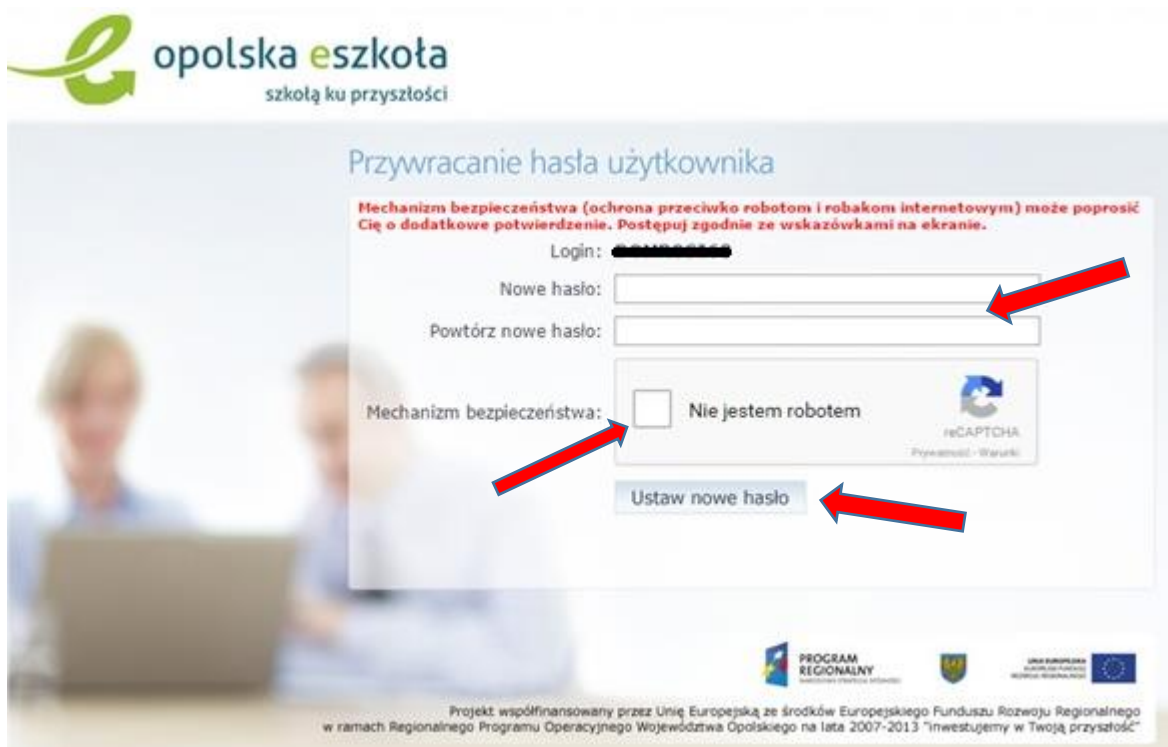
opolska eszkoła
szkołą ku przyszłości

Przywracanie hasła użytkownika

Mechanizm bezpieczeństwa (ochrona przeciwko robotom i robakom internetowym) może poprosić Cię o dodatkowe potwierdzenie. Postępuj zgodnie ze wskazówkami na ekranie.

Login: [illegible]

Nowe hasło:

Powtórz nowe hasło:

Mechanizm bezpieczeństwa:

Nie jestem robotem

reCAPTCHA
Prywatność - Warunki

Ustaw nowe hasło

PROGRAM REGIONALNY
NARODOWA STRATEGIA SPÓJNOŚCI

UNIA EUROPEJSKA
EUROPEJSKI FUNDUSZ ROZWOJU REGIONALNEGO

Projekt współfinansowany przez Unię Europejską ze środków Europejskiego Funduszu Rozwoju Regionalnego w ramach Regionalnego Programu Operacyjnego Województwa Opolskiego na lata 2007-2013 "Inwestujemy w Twoją przyszłość"